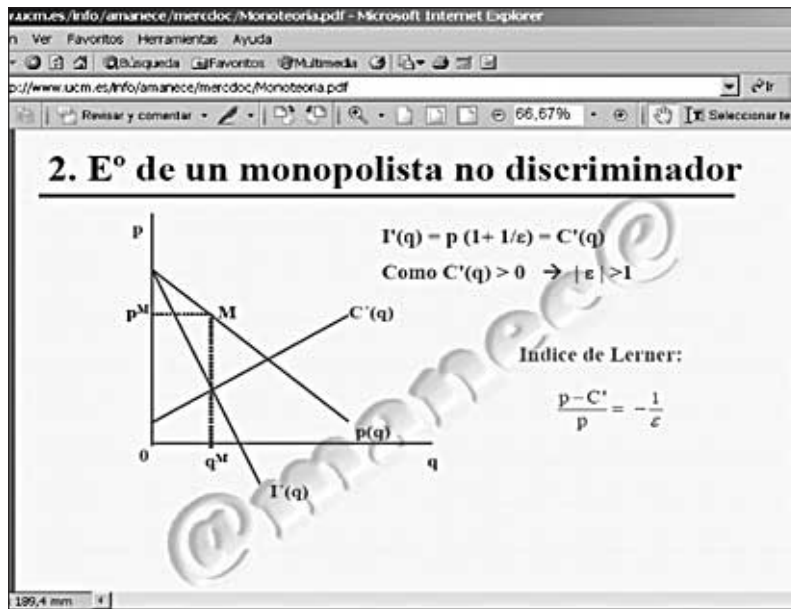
ucm.es/info/amanece/mercdoc/Monoteoria.pdf - Microsoft Internet Explorer
Ver Favoritos Herramientas Ayuda
Búsqueda Favoritos Multimedia
p://www.ucm.es/info/amanece/mercdoc/Monoteoria.pdf
Ir
Revisar y comentar
66,67%
Seleccionar te

2. Eº de un monopolista no discriminador

p
$p^M$
M
C´(q)
p(q)
0
$q^M$
q
I´(q)

I'(q) = p (1+ 1/ε) = C'(q)
Como C'(q) > 0 → | ε | >1

Indice de Lerner:
$\frac{p - C'}{p} = -\frac{1}{\varepsilon}$

@manece@

189,4 mm